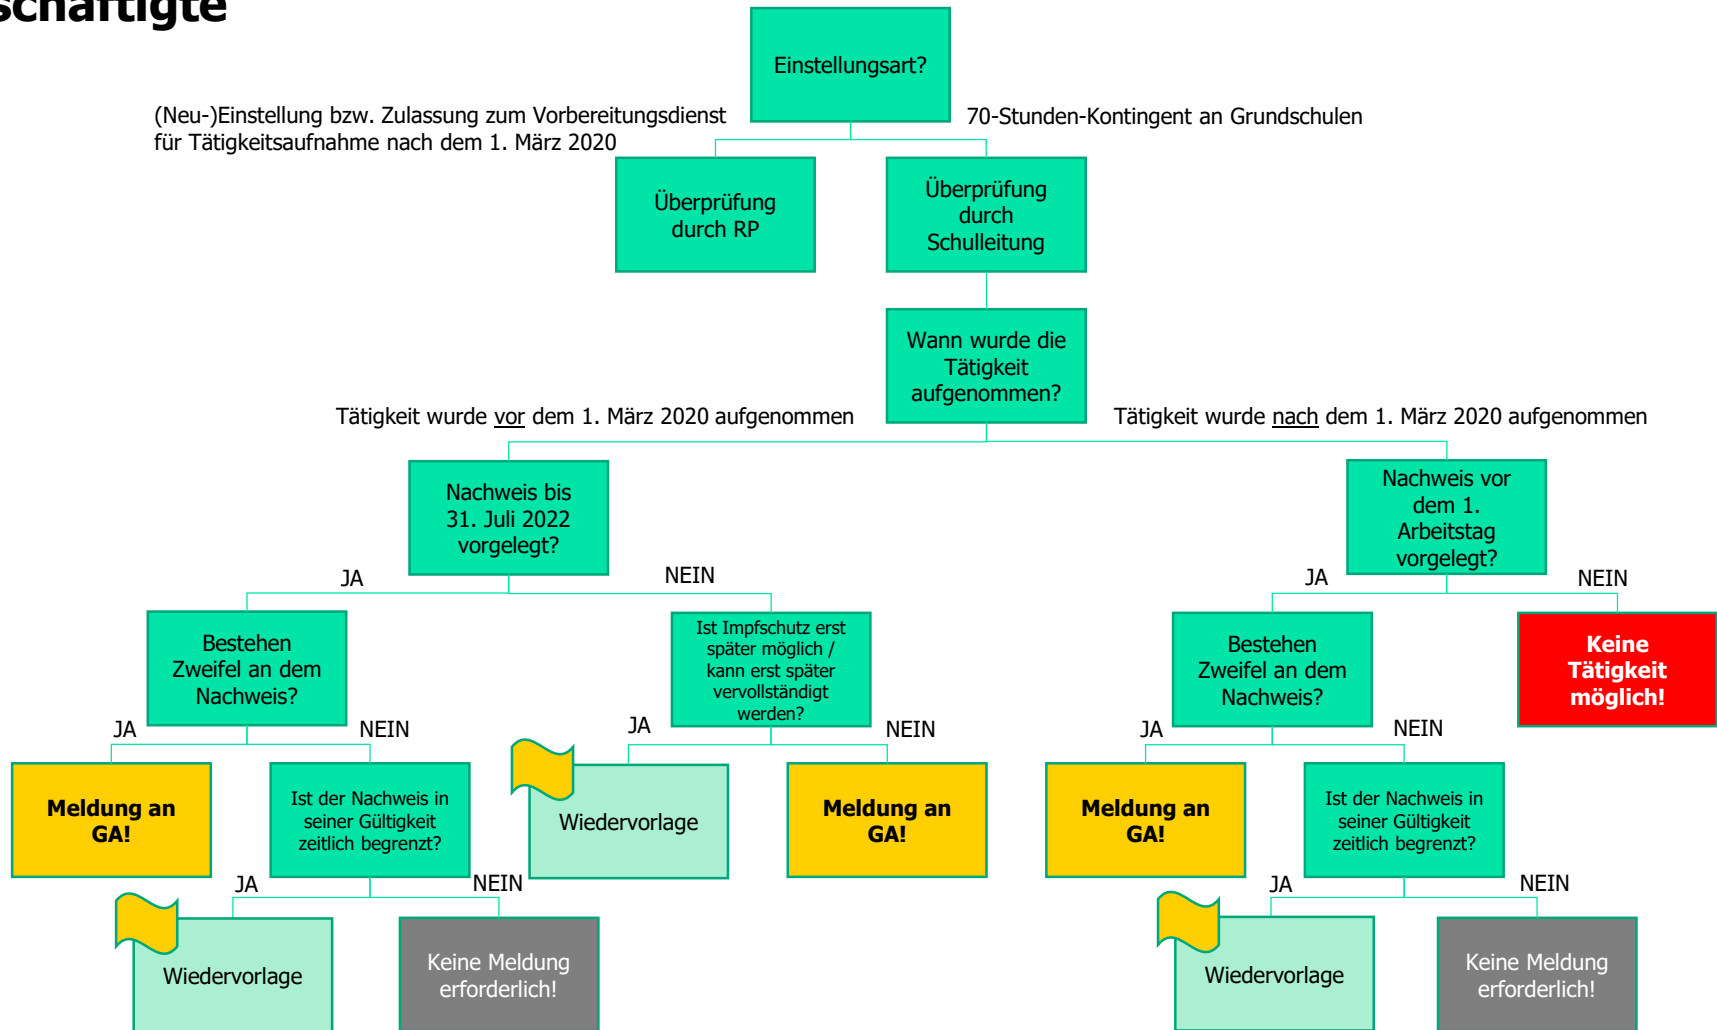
schäftigte

Einstellungsart?

(Neu-)Einstellung bzw. Zulassung zum Vorbereitungsdienst für Tätigkeitsaufnahme nach dem 1. März 2020

70-Stunden-Kontingent an Grundschulen

Überprüfung durch RP

Überprüfung durch Schulleitung

Wann wurde die Tätigkeit aufgenommen?

Tätigkeit wurde vor dem 1. März 2020 aufgenommen

Tätigkeit wurde nach dem 1. März 2020 aufgenommen

Nachweis bis 31. Juli 2022 vorgelegt?

Nachweis vor dem 1. Arbeitstag vorgelegt?

JA

NEIN

JA

NEIN

Bestehen Zweifel an dem Nachweis?

Ist Impfschutz erst später möglich / kann erst später vervollständigt werden?

Bestehen Zweifel an dem Nachweis?

Keine Tätigkeit möglich!

JA

NEIN

JA

NEIN

JA

NEIN

Meldung an GA!

Ist der Nachweis in seiner Gültigkeit zeitlich begrenzt?

Wiedervorlage

Meldung an GA!

Meldung an GA!

Ist der Nachweis in seiner Gültigkeit zeitlich begrenzt?

JA

NEIN

JA

NEIN

Wiedervorlage

Keine Meldung erforderlich!

Wiedervorlage

Keine Meldung erforderlich!